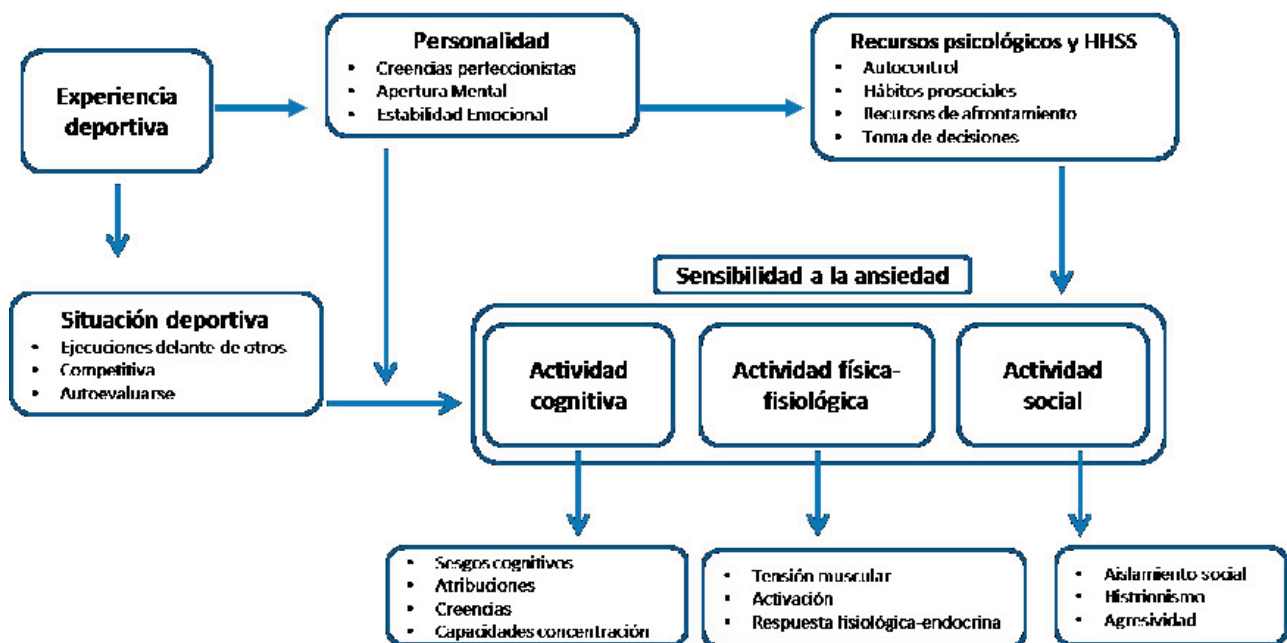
Experiencia deportiva

Personalidad
- Creencias perfeccionistas
- Apertura Mental
- Estabilidad Emocional

Recursos psicológicos y HHSS
- Autocontrol
- Hábitos prosociales
- Recursos de afrontamiento
- Toma de decisiones

Situación deportiva
- Ejecuciones delante de otros
- Competitiva
- Autoevaluarse

Sensibilidad a la ansiedad

Actividad cognitiva

Actividad física-fisiológica

Actividad social

- Sesgos cognitivos
- Atribuciones
- Creencias
- Capacidades concentración

- Tensión muscular
- Activación
- Respuesta fisiológica-endocrina

- Aislamiento social
- Histrionismo
- Agresividad